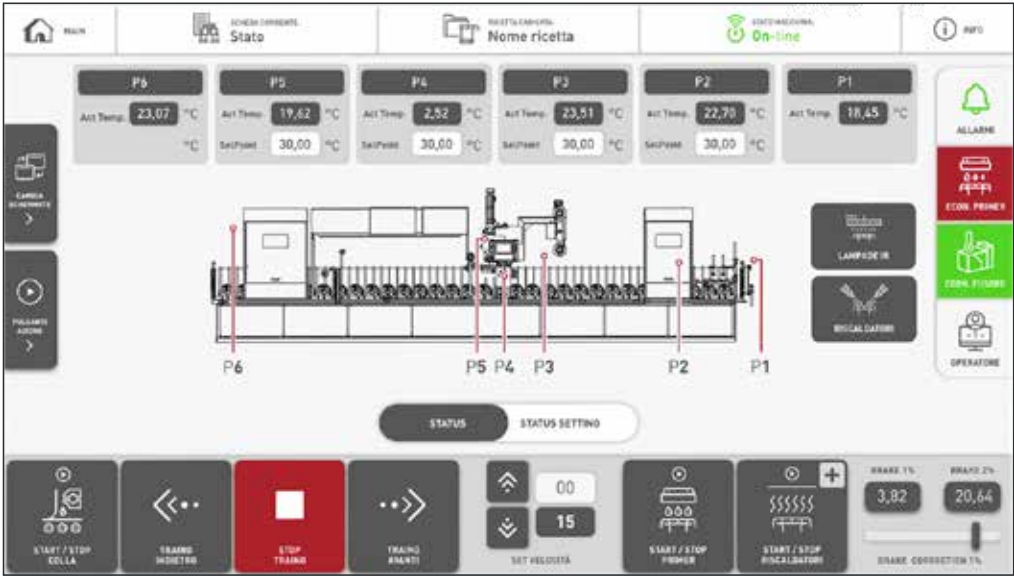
MAIN

SCHEDA CORRENTE
Stato

RICETTA CARICATA
Nome ricetta

STATO MACCHINA
On-line

INFO

| P6 | P5 | P4 | P3 | P2 | P1 |
|---|---|---|---|---|---|
| Act Temp. 23,07 °C | Act Temp. 19,62 °C | Act Temp. 2,52 °C | Act Temp. 23,51 °C | Act Temp. 22,70 °C | Act Temp. 18,45 °C |
| °C | SetPoint 30,00 °C | SetPoint 30,00 °C | SetPoint 30,00 °C | SetPoint 30,00 °C | |

CAMBIA SCHERMATA

PULSANTI AZIONE

ALLARMI

COND. PRIMER

COND. FISSAGGIO

OPERATORE

LAMPADE IR

RISCALDATORI

P6 P5 P4 P3 P2 P1

STATUS
STATUS SETTING

START / STOP COLLA

TRAINO INDIETRO

STOP TRAINO

TRAINO AVANTI

00
15
SET VELOCITÀ

START / STOP PRIMER

START / STOP RISCALDATORI

BRAKE 1%
3,82
BRAKE 2%
20,64
BRAKE CORRECTION 1%